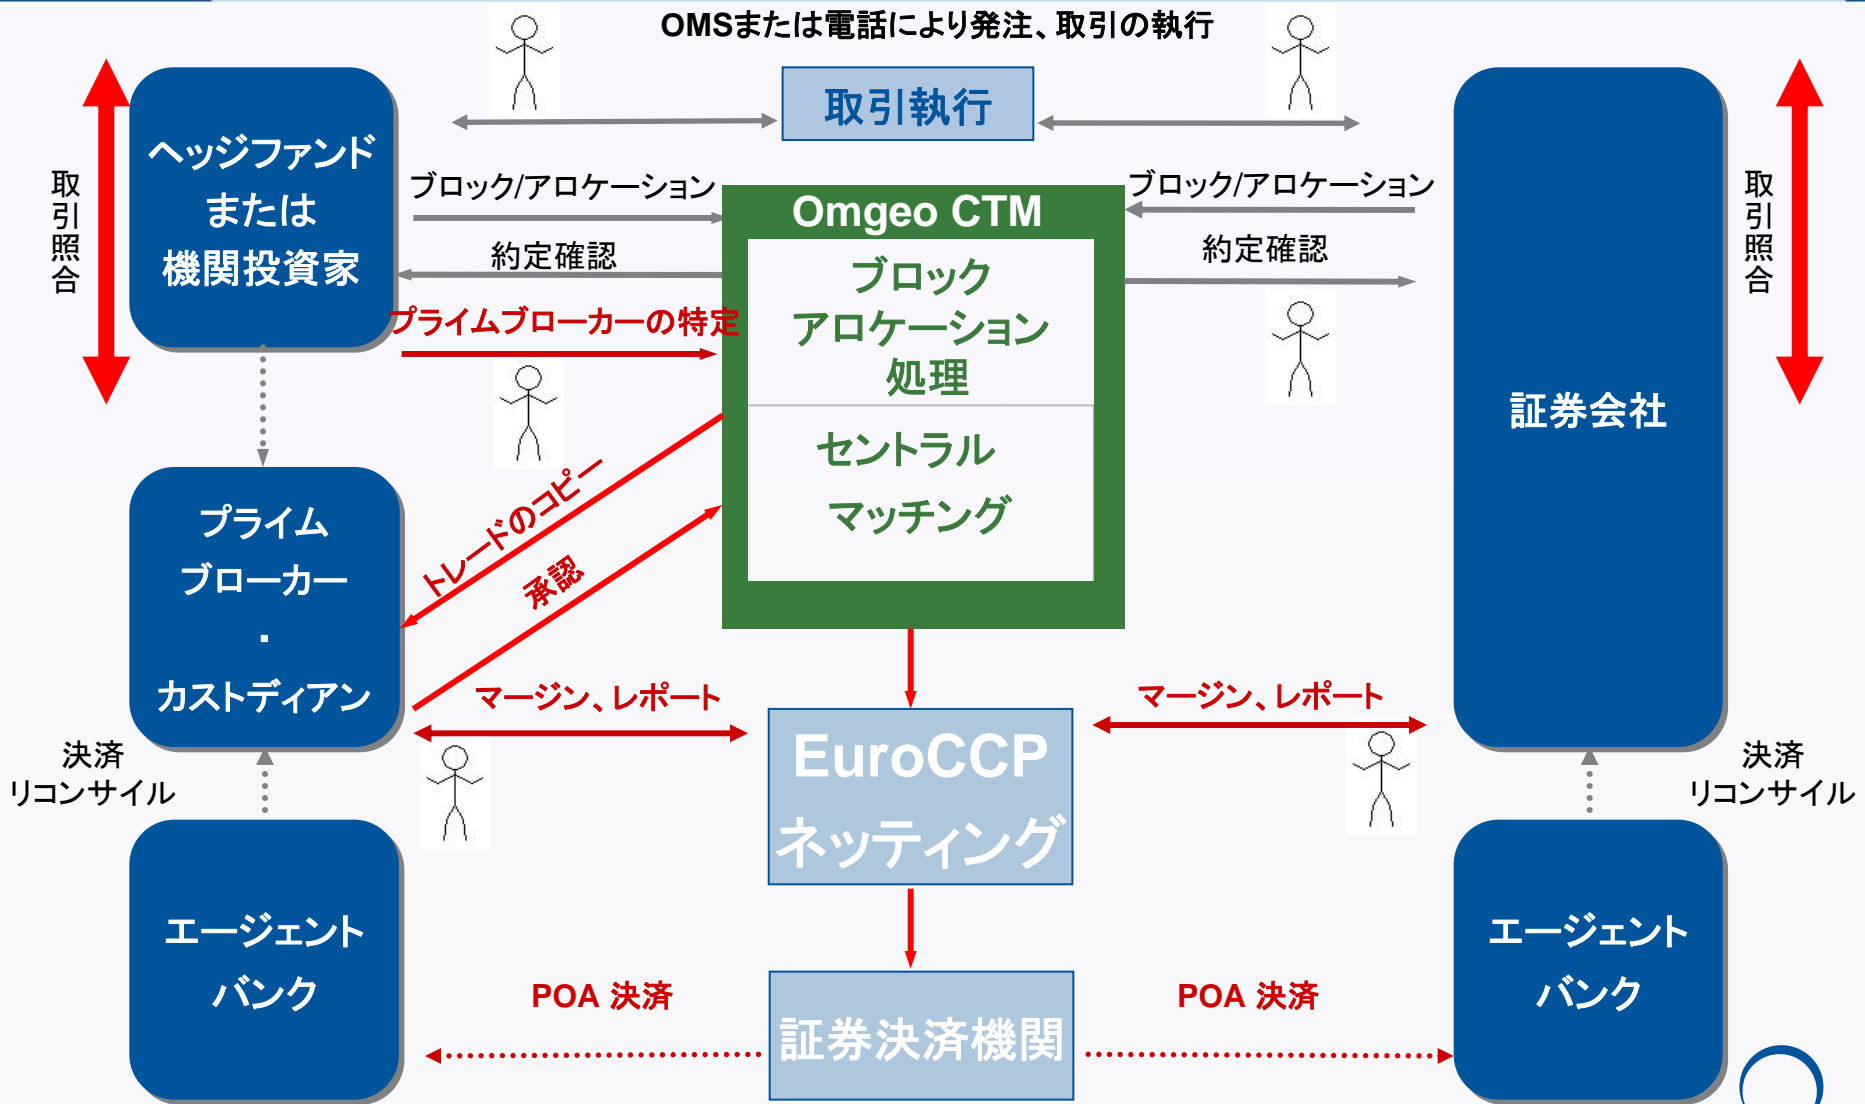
OMSまたは電話により発注、取引の執行

取引執行

ヘッジファンド
または
機関投資家

取引照合

ブロック/アロケーション

約定確認

プライムブローカーの特定

Omgeo CTM

ブロック
アロケーション
処理

セントラル
マッチング

ブロック/アロケーション

約定確認

証券会社

取引照合

プライム
ブローカー
・
カストディアン

トレードのコピー

承認

マージン、レポート

マージン、レポート

EuroCCP
ネッティング

決済
リコンサイル

決済
リコンサイル

エージェント
バンク

POA 決済

証券決済機関

POA 決済

エージェント
バンク